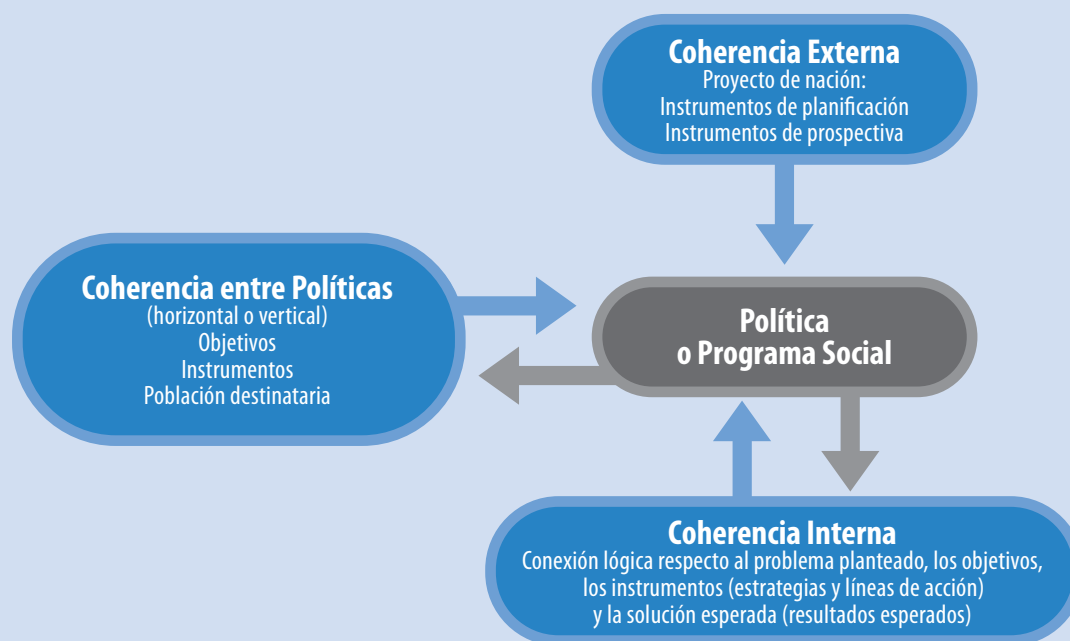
Coherencia Externa
Proyecto de nación:
Instrumentos de planificación
Instrumentos de prospectiva

Coherencia entre Políticas
(horizontal o vertical)
Objetivos
Instrumentos
Población destinataria

Política
o Programa Social

Coherencia Interna
Conexión lógica respecto al problema planteado, los objetivos, los instrumentos (estrategias y líneas de acción) y la solución esperada (resultados esperados)